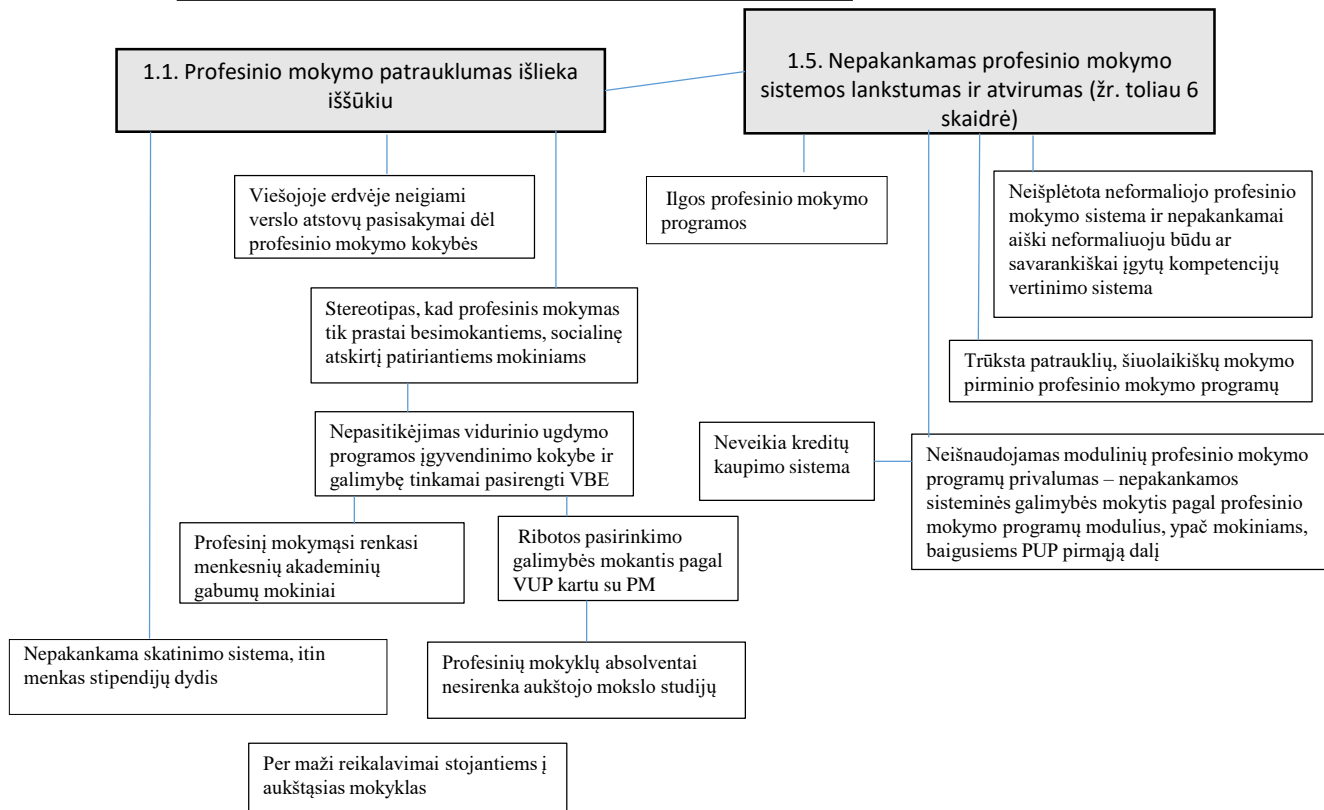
1.1. Profesinio mokymo patrauklumas išlieka iššūkiu

1.5. Nepakankamas profesinio mokymo sistemos lankstumas ir atvirumas (žr. toliau 6 skaidrė)

Viešojoje erdvėje neigiami verslo atstovų pasisakymai dėl profesinio mokymo kokybės

Ilgos profesinio mokymo programos

Neišplėtota neformaliojo profesinio mokymo sistema ir nepakankamai aiški neformaliuoju būdu ar savarankiškai įgytų kompetencijų vertinimo sistema

Stereotipas, kad profesinis mokymas tik prastai besimokantiems, socialinę atskirtį patiriantiems mokiniams

Trūksta patrauklių, šiuolaikiškų mokymo pirminio profesinio mokymo programų

Nepasitikėjimas vidurinio ugdymo programos įgyvendinimo kokybe ir galimybę tinkamai pasirengti VBE

Neveikia kreditų kaupimo sistema

Neišnaudojamas modulinių profesinio mokymo programų privalumas – nepakankamos sisteminės galimybės mokytis pagal profesinio mokymo programų modulius, ypač mokiniams, baigusiems PUP pirmąją dalį

Profesinį mokymąsi renkasi menkesnių akademinių gabumų mokiniai

Ribotos pasirinkimo galimybės mokantis pagal VUP kartu su PM

Nepakankama skatinimo sistema, itin menkas stipendijų dydis

Profesinių mokyklų absolventai nesirenka aukštojo mokslo studijų

Per maži reikalavimai stojantiems į aukštąsias mokyklas